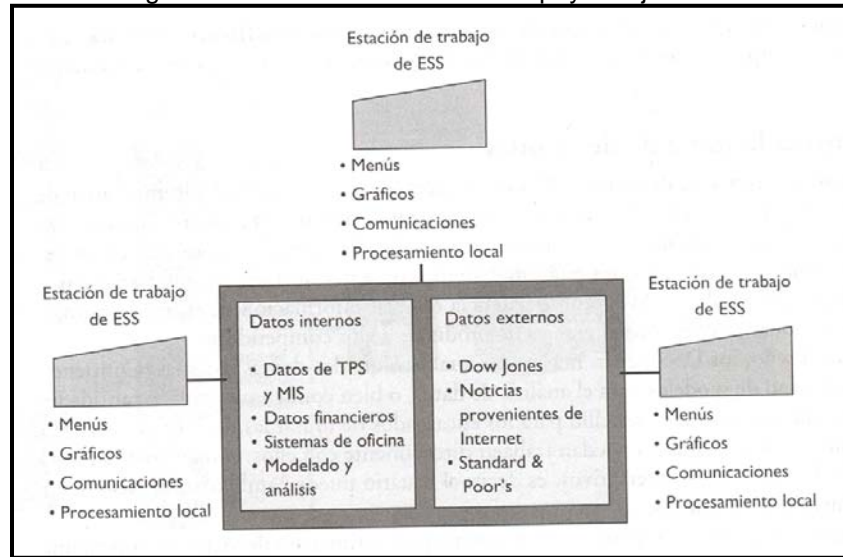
Estación de trabajo de ESS

• Menús
• Gráficos
• Comunicaciones
• Procesamiento local

Estación de trabajo de ESS

• Menús
• Gráficos
• Comunicaciones
• Procesamiento local

Datos internos

• Datos de TPS y MIS
• Datos financieros
• Sistemas de oficina
• Modelado y análisis

Datos externos

• Dow Jones
• Noticias provenientes de Internet
• Standard & Poor's

Estación de trabajo de ESS

• Menús
• Gráficos
• Comunicaciones
• Procesamiento local